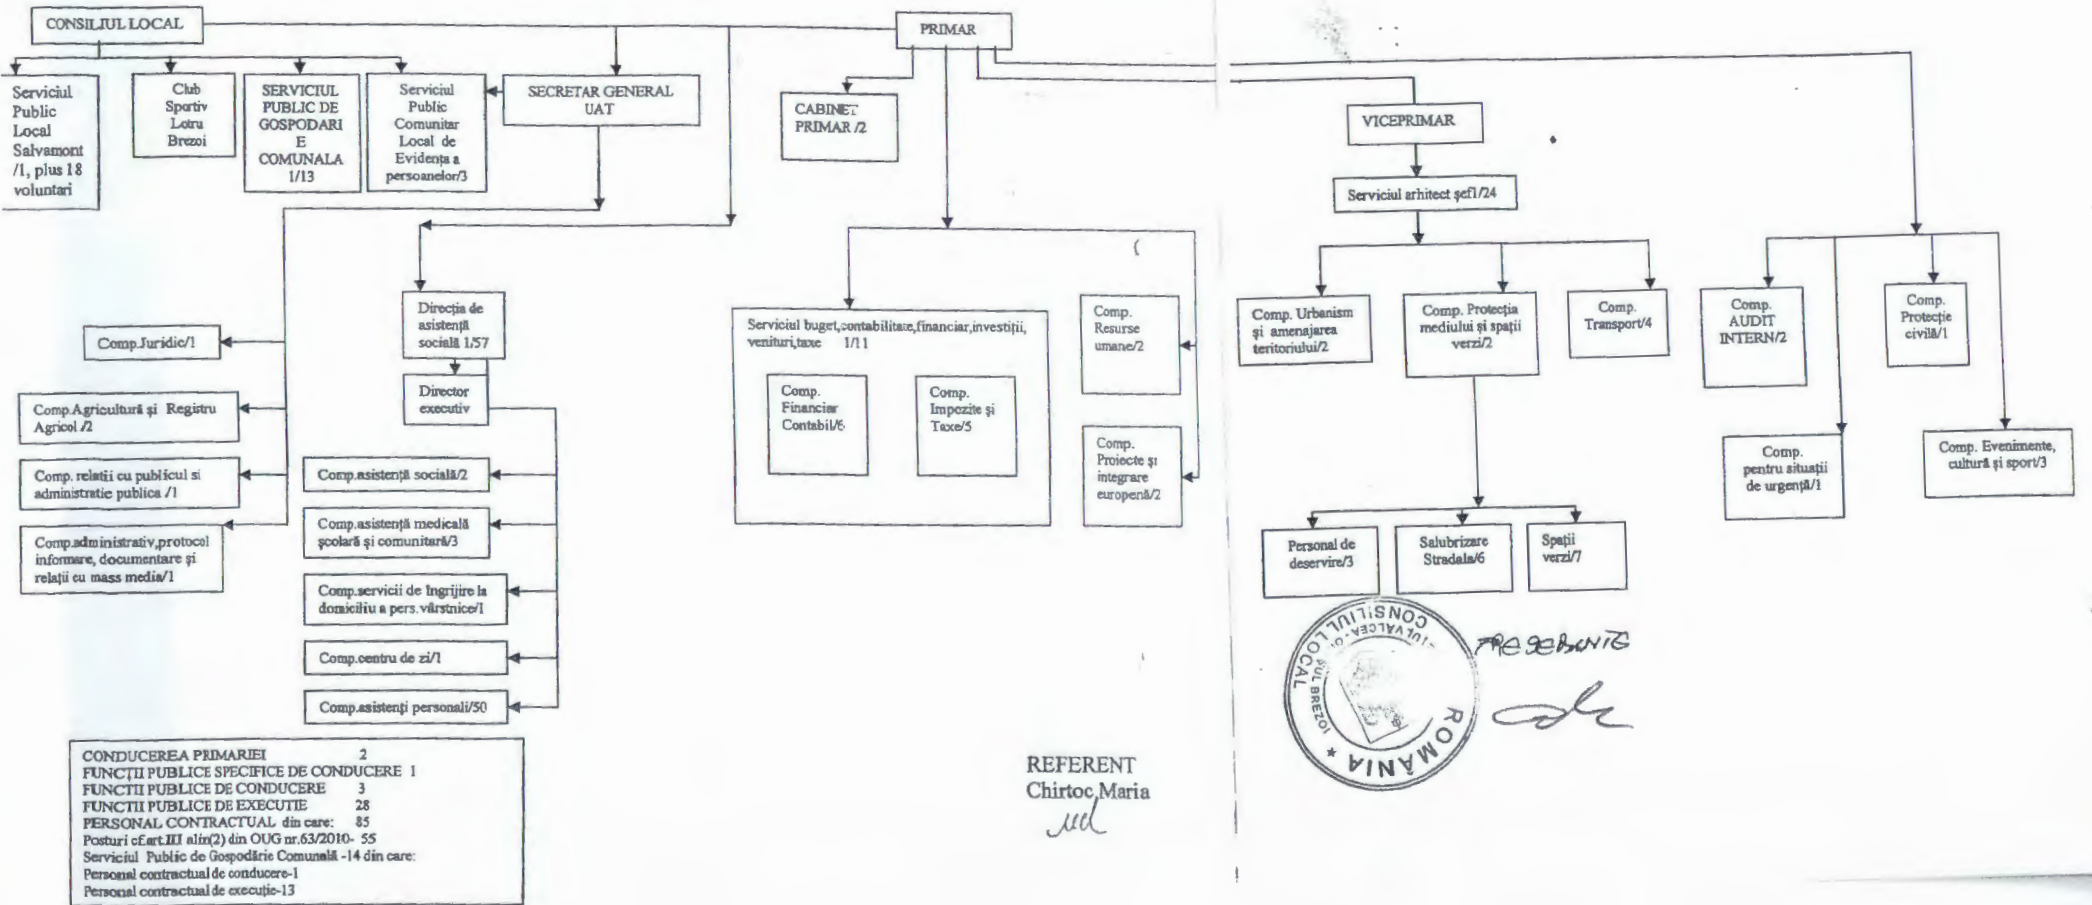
CONSILIUL LOCAL

PRIMAR

Serviciul Public Local Salvamont /1, plus 18 voluntari

Club Sportiv Lotru Brezoi

SERVICIUL PUBLIC DE GOSPODARIE COMUNALA 1/13

Serviciul Public Comunitar Local de Evidența a persoanelor/3

SECRETAR GENERAL UAT

CABINET PRIMAR /2

VICEPRIMAR

Serviciul arhitect șef1/24

Comp.Juridic/1

Direcția de asistență socială 1/57

Director executiv

Comp.Agricultură și Registru Agricol /2

Comp. relatii cu publicul si administratie publica /1

Comp.administrativ,protocol informare, documentare și relații cu mass media/1

Comp.asistență socială/2

Comp.asistență medicală școlară și comunitară/3

Comp.servicii de îngrijire la domiciliu a pers. vârstnice/1

Comp.centru de zi/1

Comp.asistenți personali/50

Serviciul buget,contabilitate,financiar,investiții, venituri,taxe 1/11

Comp. Financiar Contabil/6

Comp. Impozite și Taxe/5

Comp. Resurse umane/2

Comp. Proiecte și integrare europenă/2

Comp. Urbanism și amenajarea teritoriului/2

Comp. Protecția mediului și spații verzi/2

Comp. Transport/4

Comp. AUDIT INTERN/2

Comp. Protecție civilă/1

Comp. pentru situații de urgență/1

Comp. Evenimente, cultură și sport/3

Personal de deservire/3

Salubrizare Stradala/6

Spații verzi/7

CONSILIUL LOCAL ORAȘUL BREZOI JUD.VALCEA ROMÂNIA

PRESEDINTE

REFERENT
Chirtoc Maria

CONDUCEREA PRIMARIEI 2
FUNCȚII PUBLICE SPECIFICE DE CONDUCERE 1
FUNCTII PUBLICE DE CONDUCERE 3
FUNCTII PUBLICE DE EXECUTIE 28
PERSONAL CONTRACTUAL din care: 85
Posturi cf.art.III alin(2) din OUG nr.63/2010- 55
Serviciul Public de Gospodărie Comunală -14 din care:
Personal contractual de conducere-1
Personal contractual de execuție-13